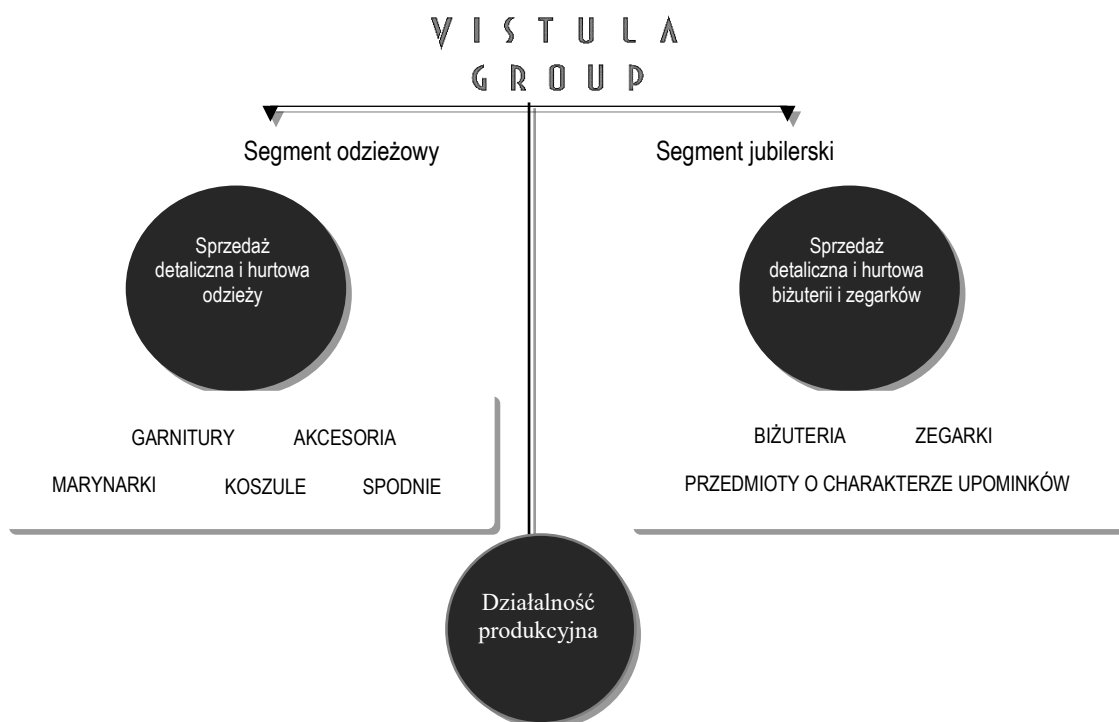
VISTULA
GROUP

Segment odzieżowy

Sprzedaż detaliczna i hurtowa odzieży

GARNITURY AKCESORIA

MARYNARKI KOSZULE SPODNIE

Segment jubilerski

Sprzedaż detaliczna i hurtowa biżuterii i zegarków

BIŻUTERIA ZEGARKI

PRZEDMIOTY O CHARAKTERZE UPOMINKÓW

Działalność produkcyjna